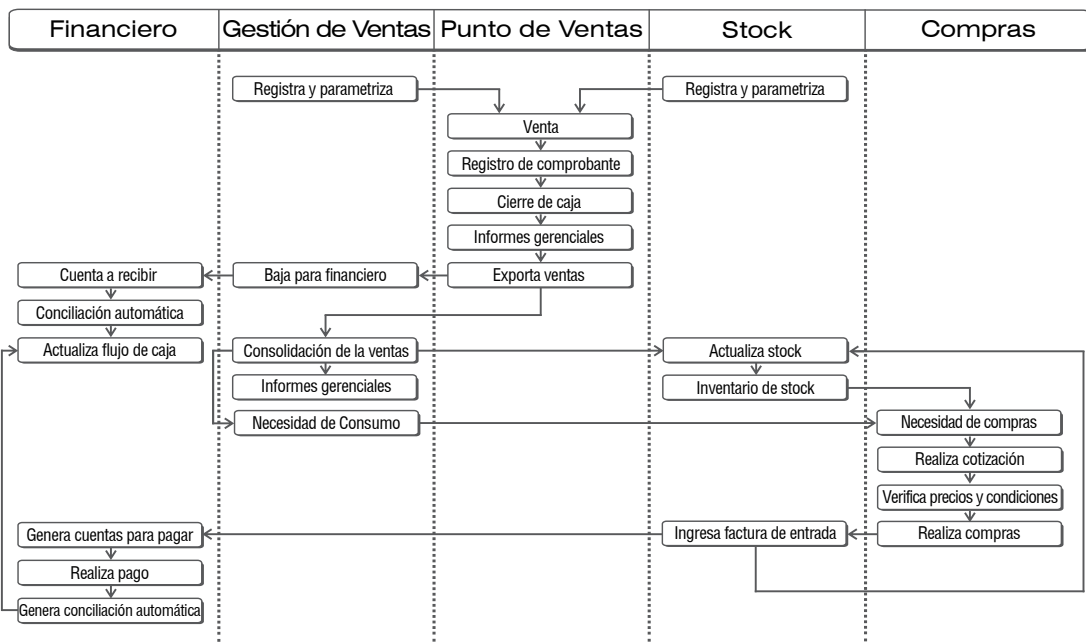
Financiero | Gestión de Ventas | Punto de Ventas | Stock | Compras

Registra y parametriza

Registra y parametriza

Venta

Registro de comprobante

Cierre de caja

Informes gerenciales

Cuenta a recibir

Baja para financiero

Exporta ventas

Conciliación automática

Actualiza flujo de caja

Consolidación de la ventas

Actualiza stock

Informes gerenciales

Inventario de stock

Necesidad de Consumo

Necesidad de compras

Realiza cotización

Verifica precios y condiciones

Genera cuentas para pagar

Ingresa factura de entrada

Realiza compras

Realiza pago

Genera conciliación automática